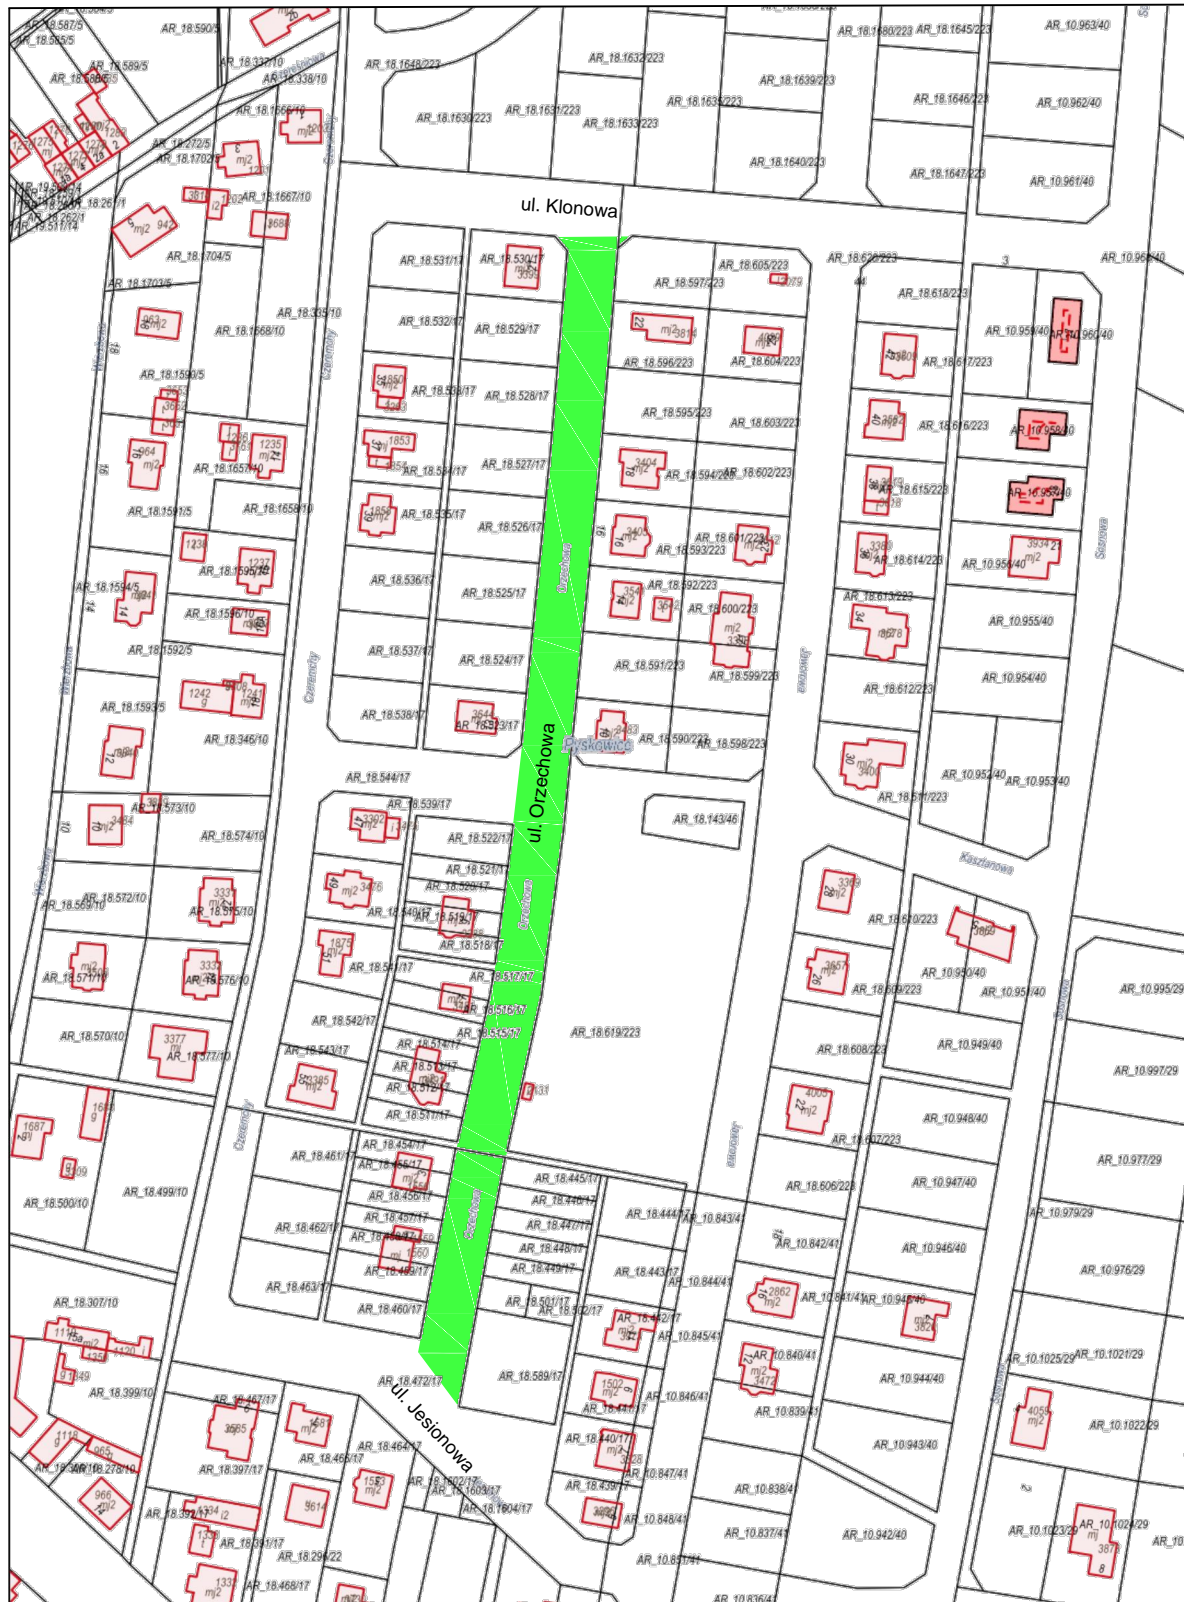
ul. Klonowa

ul. Orzechowa

ul. Jesionowa

AR_18.587/5
AR_18.590/5
AR_18.589/5
AR_18.337/10
AR_18.338/10
AR_18.1648/223
AR_18.1632/223
AR_18.1680/223
AR_18.1645/223
AR_10.963/40
AR_18.1639/223
AR_18.1646/223
AR_10.962/40
AR_18.1630/223
AR_18.1631/223
AR_18.1633/223
AR_18.1635/223
AR_18.1640/223
AR_18.1647/223
AR_10.961/40
AR_18.1667/10
AR_18.1704/5
AR_18.1703/5
AR_18.531/17
AR_18.530/17
AR_18.605/223
AR_18.620/223
AR_18.597/223
AR_18.618/223
AR_18.335/10
AR_18.532/17
AR_18.529/17
AR_18.1668/10
AR_10.959/40
AR_10.960/40
AR_18.596/223
AR_18.604/223
AR_18.617/223
AR_18.1590/5
AR_18.533/17
AR_18.528/17
AR_18.595/223
AR_18.603/223
AR_18.616/223
AR_10.958/40
AR_18.1657/10
AR_18.534/17
AR_18.527/17
AR_18.594/223
AR_18.602/223
AR_18.615/223
AR_10.957/40
AR_18.1591/5
AR_18.1658/10
AR_18.535/17
AR_18.526/17
AR_18.601/223
AR_18.593/223
AR_18.614/223
AR_10.956/40
AR_18.1594/5
AR_18.1595/10
AR_18.536/17
AR_18.525/17
AR_18.592/223
AR_18.600/223
AR_18.613/223
AR_18.1596/10
AR_10.955/40
AR_18.1592/5
AR_18.537/17
AR_18.524/17
AR_18.591/223
AR_18.599/223
AR_10.954/40
AR_18.612/223
AR_18.1593/5
AR_18.538/17
AR_18.523/17
AR_18.590/223
AR_18.598/223
AR_18.346/10
AR_10.952/40
AR_10.953/40
AR_18.611/223
AR_18.544/17
AR_18.573/10
AR_18.539/17
AR_18.143/46
AR_18.574/10
AR_18.522/17
AR_18.521/17
AR_18.520/17
AR_18.572/10
AR_18.569/10
AR_18.575/10
AR_18.540/17
AR_18.519/17
AR_18.518/17
AR_18.610/223
AR_18.571/10
AR_18.576/10
AR_18.541/17
AR_18.517/17
AR_10.950/40
AR_18.609/223
AR_10.951/40
AR_10.995/29
AR_18.542/17
AR_18.516/17
AR_18.515/17
AR_18.619/223
AR_18.570/10
AR_18.577/10
AR_18.543/17
AR_18.514/17
AR_18.513/17
AR_18.512/17
AR_18.511/17
AR_18.608/223
AR_10.949/40
AR_10.997/29
AR_10.948/40
AR_18.607/223
AR_18.454/17
AR_18.461/17
AR_18.455/17
AR_10.977/29
AR_18.500/10
AR_18.499/10
AR_18.456/17
AR_18.445/17
AR_18.446/17
AR_18.606/223
AR_10.947/40
AR_18.457/17
AR_18.462/17
AR_18.447/17
AR_18.444/17
AR_10.843/41
AR_10.842/41
AR_10.979/29
AR_18.458/17
AR_18.448/17
AR_10.946/40
AR_18.459/17
AR_18.449/17
AR_18.443/17
AR_18.463/17
AR_10.844/41
AR_10.976/29
AR_18.307/10
AR_18.501/17
AR_18.460/17
AR_18.502/17
AR_10.841/41
AR_10.945/40
AR_18.442/17
AR_10.845/41
AR_10.840/41
AR_10.1025/29
AR_10.1021/29
AR_18.399/10
AR_18.472/17
AR_18.589/17
AR_10.846/41
AR_18.441/17
AR_10.944/40
AR_10.839/41
AR_10.1022/29
AR_18.467/17
AR_18.440/17
AR_10.943/40
AR_18.464/17
AR_18.398/10
AR_18.278/10
AR_18.397/17
AR_18.466/17
AR_18.1602/17
AR_18.1603/17
AR_10.847/41
AR_18.439/17
AR_10.838/41
AR_18.392/17
AR_18.1604/17
AR_10.848/41
AR_10.837/41
AR_10.942/40
AR_10.1023/29
AR_10.1024/29
AR_18.391/17
AR_18.296/22
AR_10.851/41
AR_18.468/17
AR_10.836/41

Klonowa
Czeremchy
Wiązowa
Orzechowa
Jaworowa
Pyskowicka
Kasztanowa
Sosnowa
Jesionowa

mj2
3
44
18
16
14
12
10
16